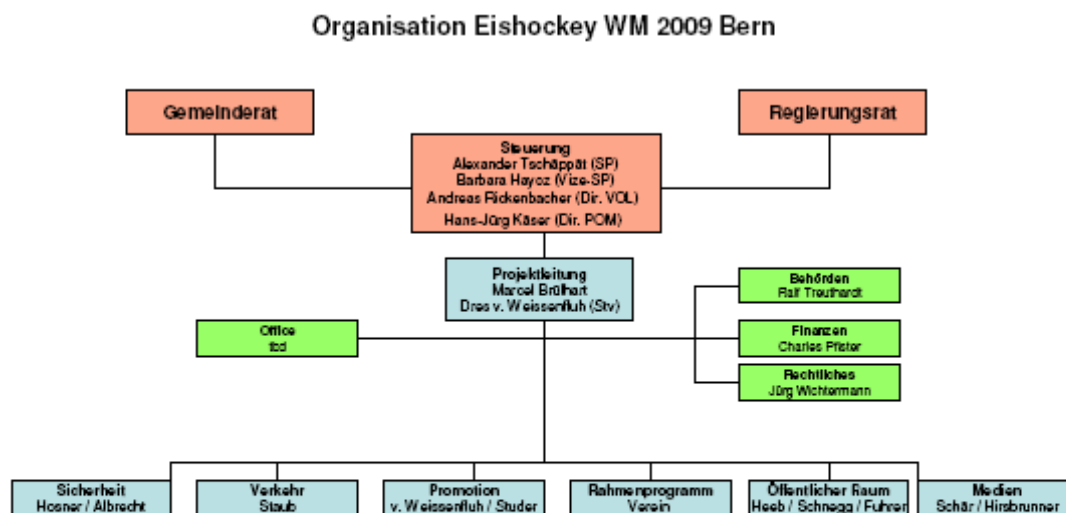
Organisation Eishockey WM 2009 Bern

Gemeinderat

Regierungsrat

Steuerung
Alexander Tschäppät (SP)
Barbara Hayoz (Vize-SP)
Andreas Rickenbacher (Dir. VOL)
Hans-Jürg Käser (Dir. POM)

Projektleitung
Marcel Brülhart
Dres v. Weissenfluh (Stv)

Behörden
Ralf Treuthardt

Office
tbd

Finanzen
Charles Pfister

Rechtliches
Jürg Wichtermann

Sicherheit
Hosner / Albrecht

Verkehr
Staub

Promotion
v. Weissenfluh / Studer

Rahmenprogramm
Verein

Öffentlicher Raum
Heeb / Schnegg / Fuhrer

Medien
Schär / Hirsbrunner